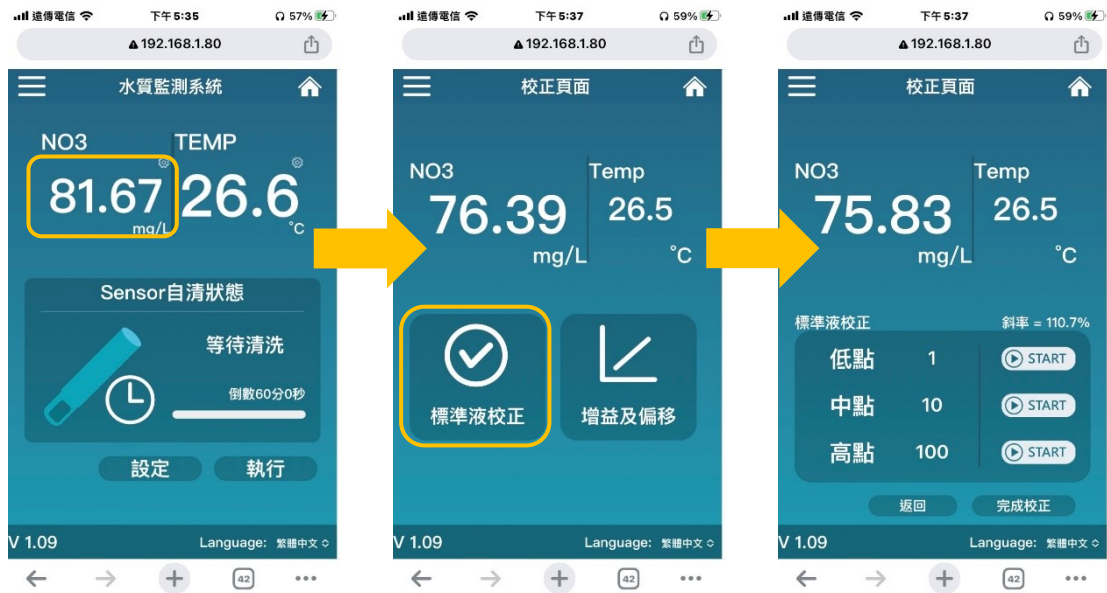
遠傳電信 下午5:35 57%
192.168.1.80
水質監測系統
NO3 TEMP
81.67 mg/L
26.6 °C
Sensor自清狀態
等待清洗
倒數60分0秒
設定 執行
V 1.09 Language: 繁體中文

遠傳電信 下午5:37 59%
192.168.1.80
校正頁面
NO3 Temp
76.39 mg/L
26.5 °C
標準液校正
增益及偏移
V 1.09 Language: 繁體中文

遠傳電信 下午5:37 59%
192.168.1.80
校正頁面
NO3 Temp
75.83 mg/L
26.5 °C
標準液校正 斜率 = 110.7%

| 低點 | 1 | START |
|---|---|---|
| 中點 | 10 | START |
| 高點 | 100 | START |

返回 完成校正
V 1.09 Language: 繁體中文